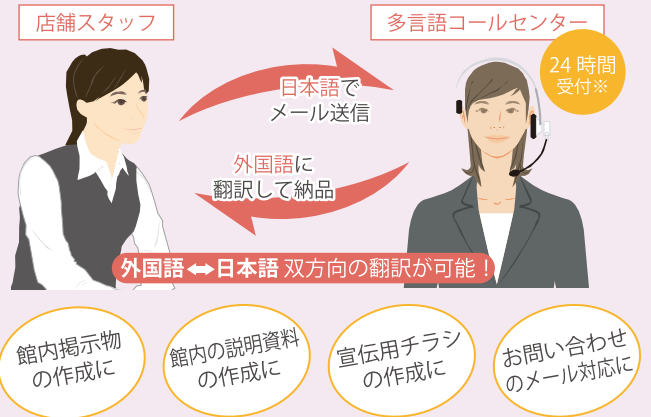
店舗スタッフ

多言語コールセンター

24時間受付※

日本語でメール送信

外国語に翻訳して納品

外国語⟷日本語 双方向の翻訳が可能！

館内掲示物の作成に

館内の説明資料の作成に

宣伝用チラシの作成に

お問い合わせのメール対応に